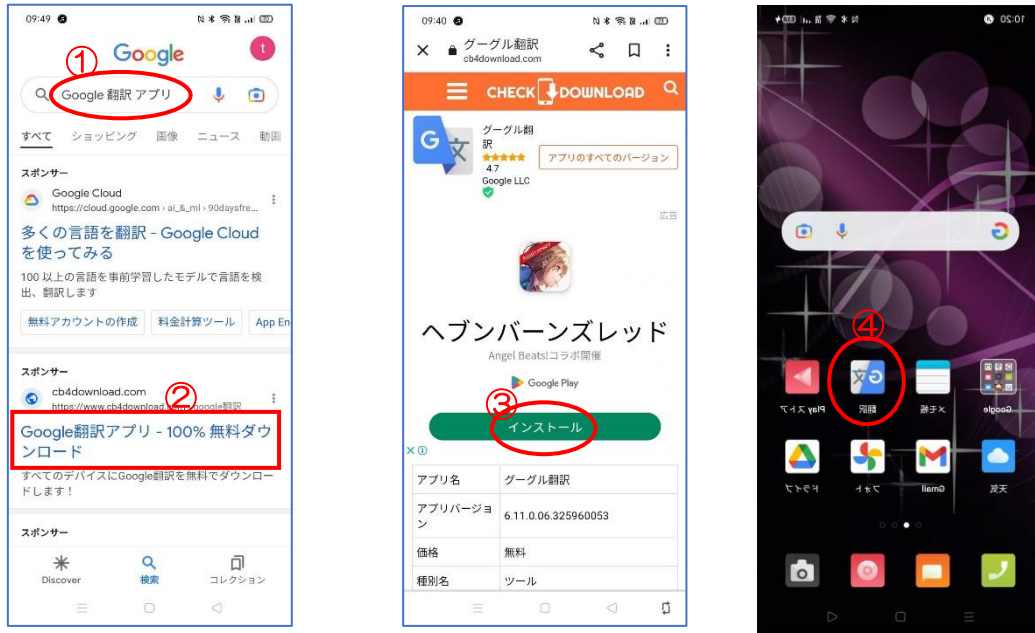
09:49

Google

①

Google 翻訳 アプリ

すべて ショッピング 画像 ニュース 動画

スポンサー

Google Cloud
https://cloud.google.com › ai_&_ml › 90daysfre...

多くの言語を翻訳 - Google Cloud を使ってみる

100 以上の言語を事前学習したモデルで言語を検出、翻訳します

無料アカウントの作成 料金計算ツール App En

スポンサー

cb4download.com
https://www.cb4download.com › google翻訳

②

Google翻訳アプリ - 100% 無料ダウンロード

すべてのデバイスにGoogle翻訳を無料でダウンロードします！

スポンサー

Discover 検索 コレクション

09:40

グーグル翻訳
cb4download.com

CHECK DOWNLOAD

グーグル翻訳
4.7
Google LLC

アプリのすべてのバージョン

広告

ヘブンバーンズレッド

Angel Beats!コラボ開催

Google Play

③

インストール

| アプリ名 | グーグル翻訳 |
|---|---|
| アプリバージョン | 6.11.0.06.325960053 |
| 価格 | 無料 |
| 種別名 | ツール |

10:20

④

Playストア 翻訳 メモ帳 Google

ドライブ フォト Gmail 天気